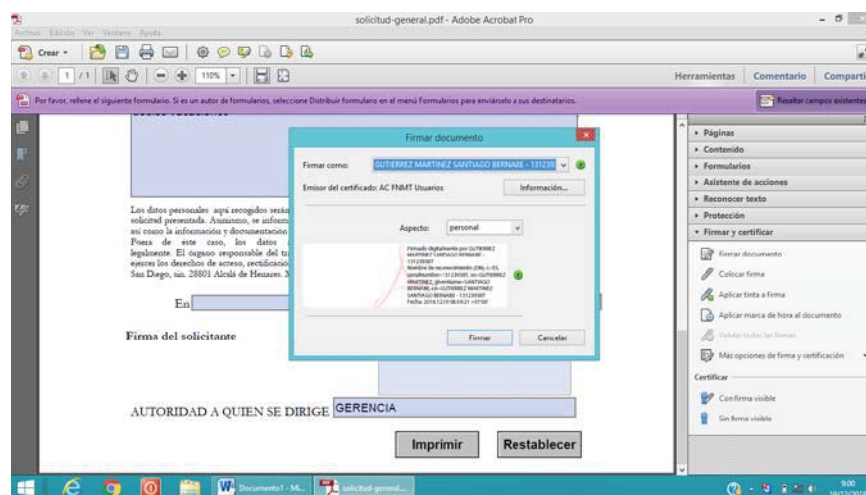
solicitud-general.pdf - Adobe Acrobat Pro

Archivo Edición Ver Ventana Ayuda

Crear

1 /1

110%

Herramientas Comentario Comparti

Por favor, rellene el siguiente formulario. Si es un autor de formularios, seleccione Distribuir formulario en el menú Formularios para enviárselo a sus destinatarios.

Resaltar campos existentes

Los datos personales aquí recogidos serán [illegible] solicitud presentada. Asimismo, se inform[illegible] así como la información y documentación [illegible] Fuera de este caso, los datos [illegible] legalmente. El órgano responsable del tr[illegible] ejercer los derechos de acceso, rectificació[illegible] San Diego, s/n. 28801 Alcalá de Henares. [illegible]

En

Firma del solicitante

AUTORIDAD A QUIEN SE DIRIGE GERENCIA

Imprimir Restablecer

Firmar documento

Firmar como: GUTIERREZ MARTINEZ SANTIAGO BERNABE - 131239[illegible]

Emisor del certificado: AC FNMT Usuarios

Información...

Aspecto: personal

Firmado digitalmente por GUTIERREZ MARTINEZ SANTIAGO BERNABE - 131239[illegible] Nombre de reconocimiento (DN): c=ES, serialNumber=131239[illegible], sn=GUTIERREZ MARTINEZ, givenName=SANTIAGO BERNABE, cn=GUTIERREZ MARTINEZ SANTIAGO BERNABE - 131239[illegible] Fecha: 2016.12.19 08:59:21 +01'00'

Firmar Cancelar

Páginas
Contenido
Formularios
Asistente de acciones
Reconocer texto
Protección
Firmar y certificar
Firmar documento
Colocar firma
Aplicar tinta a firma
Aplicar marca de hora al documento
Validar todas las firmas
Más opciones de firma y certificación
Certificar
Con firma visible
Sin firma visible

Documento1 - Mi... solicitud-general...

9:00
19/12/2016